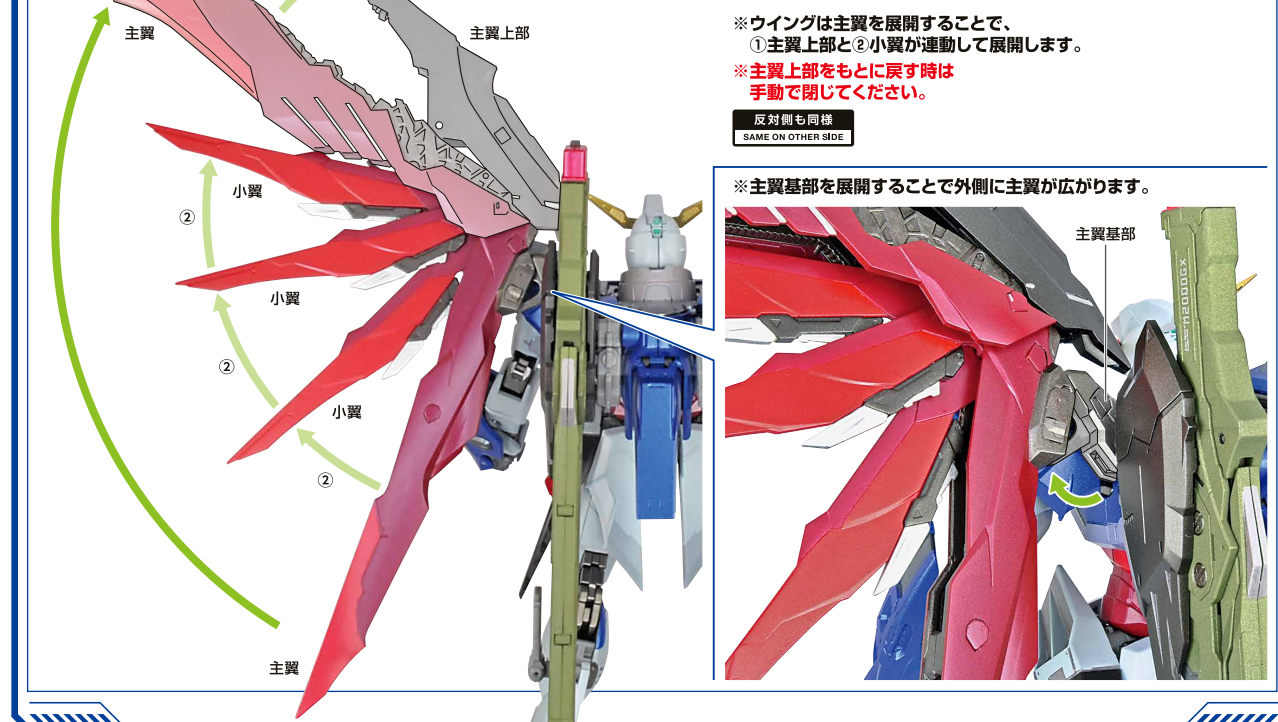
主翼

主翼上部

※ウイングは主翼を展開することで、
①主翼上部と②小翼が連動して展開します。

※主翼上部をもとに戻す時は
手動で閉じてください。

反対側も同様
SAME ON OTHER SIDE

小翼
②
小翼
②
小翼
②

主翼

※主翼基部を展開することで外側に主翼が広がります。

主翼基部

ZGMF-X42S
M2000GX